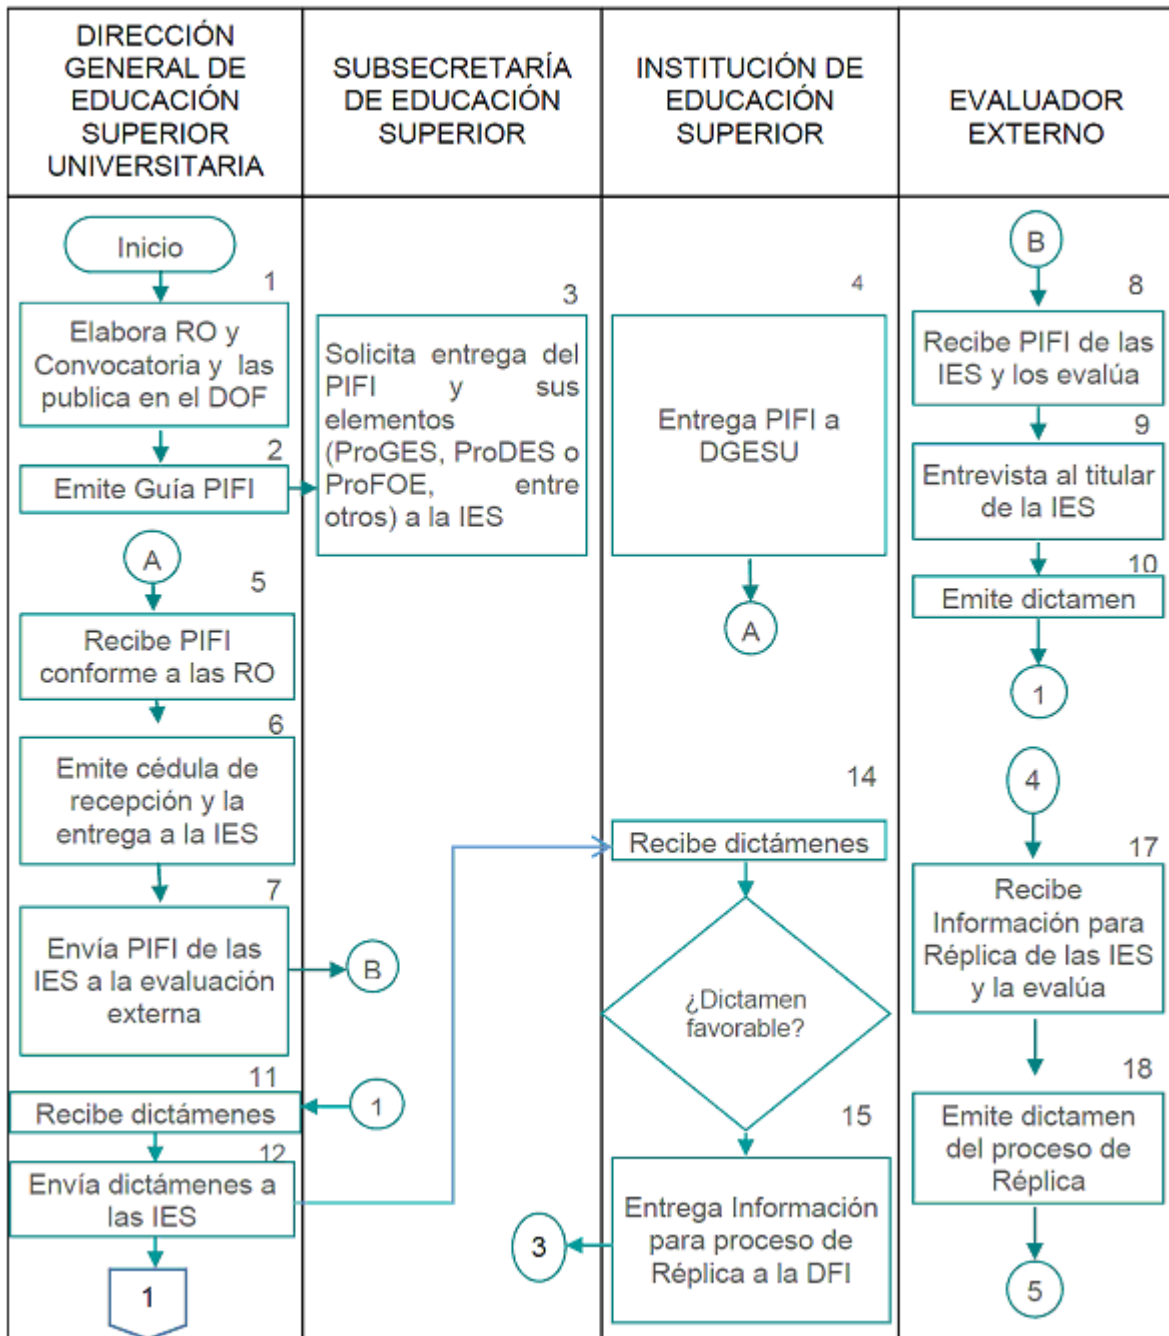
| DIRECCIÓN GENERAL DE EDUCACIÓN SUPERIOR UNIVERSITARIA | SUBSECRETARÍA DE EDUCACIÓN SUPERIOR | INSTITUCIÓN DE EDUCACIÓN SUPERIOR | EVALUADOR EXTERNO |
|---|---|---|---|

Inicio

1
Elabora RO y Convocatoria y las publica en el DOF

2
Emite Guía PIFI

3
Solicita entrega del PIFI y sus elementos (ProGES, ProDES o ProFOE, entre otros) a la IES

4
Entrega PIFI a DGESU

A

A

5
Recibe PIFI conforme a las RO

6
Emite cédula de recepción y la entrega a la IES

7
Envía PIFI de las IES a la evaluación externa

B

B

8
Recibe PIFI de las IES y los evalúa

9
Entrevista al titular de la IES

10
Emite dictamen

1

1

11
Recibe dictámenes

12
Envía dictámenes a las IES

1

14
Recibe dictámenes

¿Dictamen favorable?

15
Entrega Información para proceso de Réplica a la DFI

3

4

17
Recibe Información para Réplica de las IES y la evalúa

18
Emite dictamen del proceso de Réplica

5